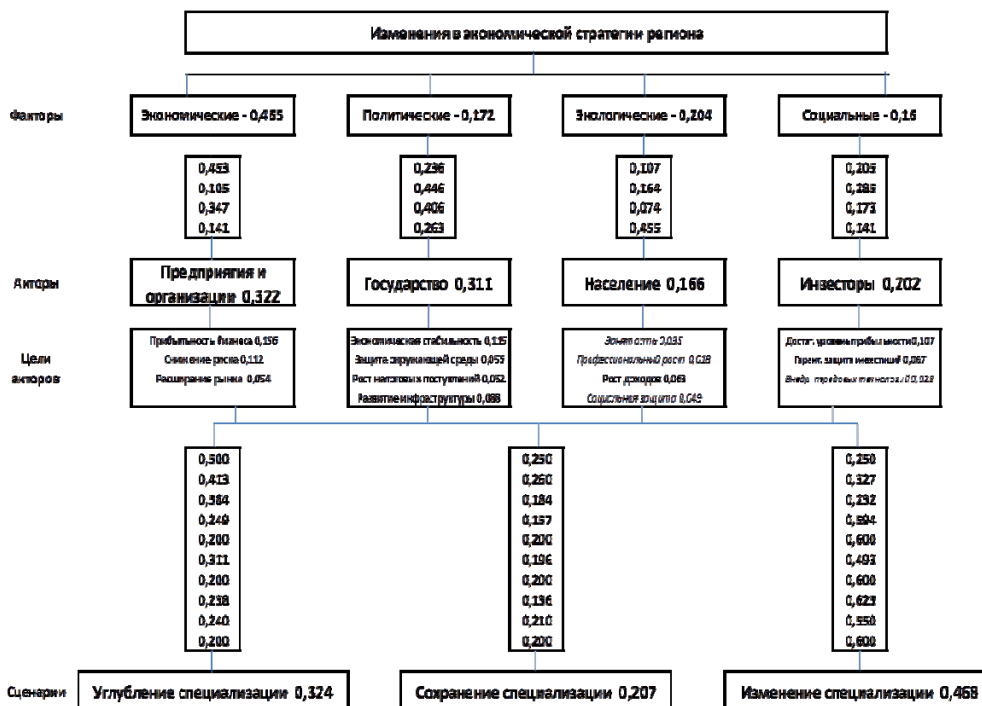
Изменения в экономической стратегии региона

Факторы

Экономические - 0,455

Политические - 0,172

Экологические - 0,204

Социальные - 0,16

0,453
0,105
0,347
0,141

0,236
0,446
0,406
0,263

0,107
0,164
0,074
0,455

0,205
0,285
0,173
0,141

Акторы

Предприятия и организации 0,322

Государство 0,311

Население 0,166

Инвесторы 0,202

Цели акторов

Прибыльность бизнеса 0,156
Снижение риска 0,112
Расширение рынка 0,054

Экономическая стабильность 0,115
Защита окружающей среды 0,055
Рост налоговых поступлений 0,052
Развитие инфраструктуры 0,088

Занятость 0,035
Профессиональный рост 0,018
Рост доходов 0,063
Социальная защита 0,049

Достиг. уровня прибыльности 0,107
Гарант. защита инвестиций 0,067
Внедр. передовых технолог. 0,028

0,500
0,413
0,384
0,249
0,200
0,311
0,200
0,238
0,240
0,200

0,250
0,260
0,184
0,157
0,200
0,196
0,200
0,136
0,210
0,200

0,250
0,327
0,232
0,594
0,600
0,493
0,600
0,623
0,550
0,600

Сценарии

Углубление специализации 0,324

Сохранение специализации 0,207

Изменение специализации 0,468